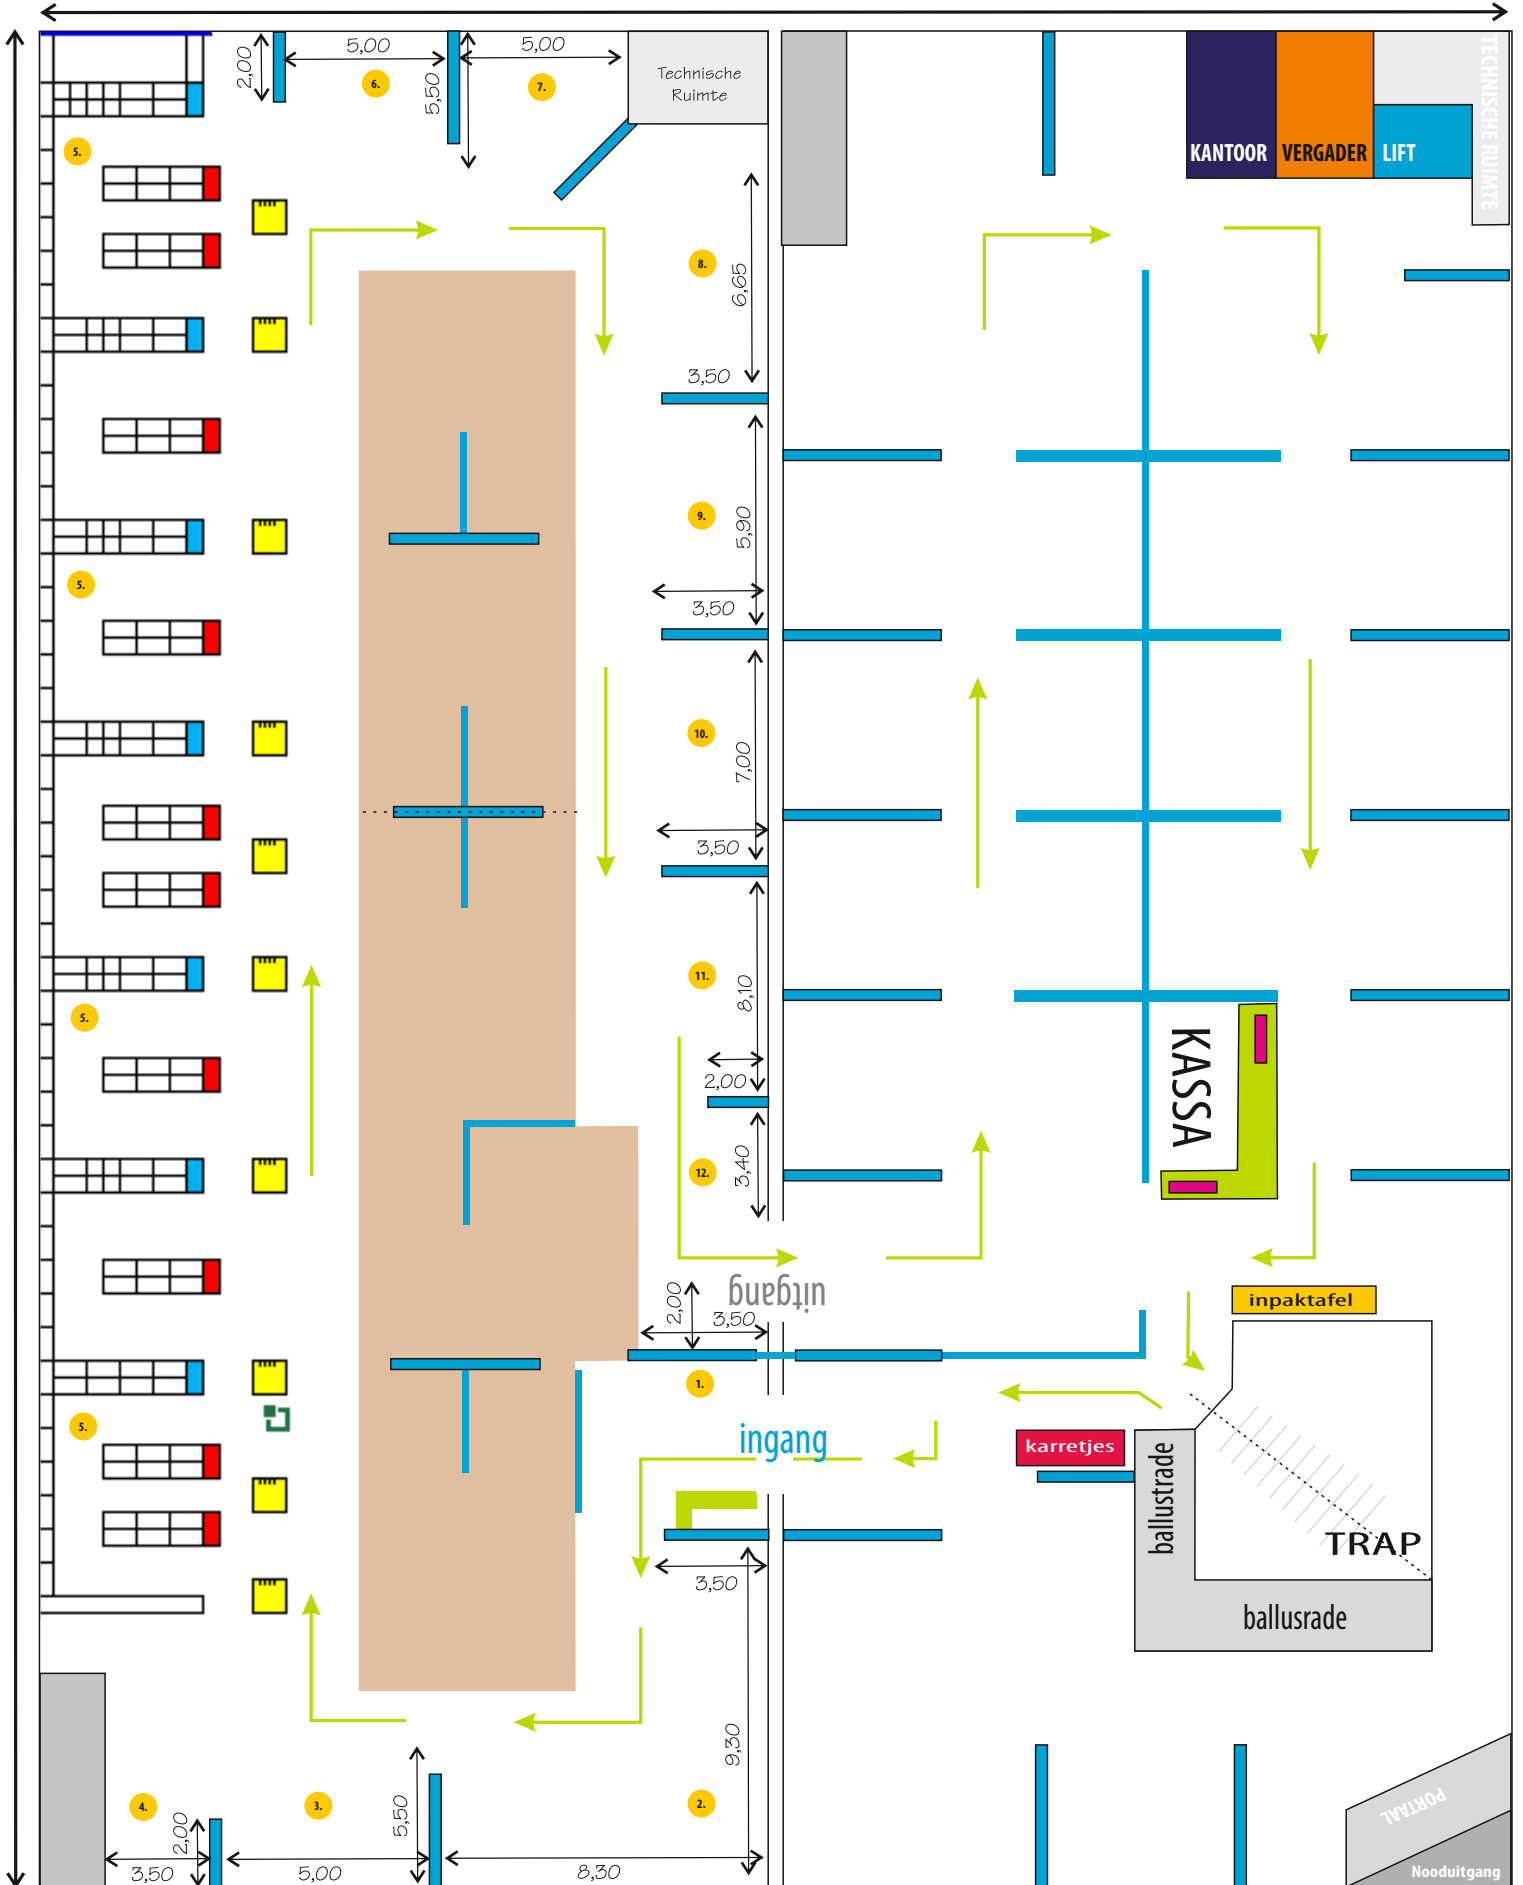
2,00
5,00
6.
5,50
5,00
7.
Technische Ruimte
KANTOOR
VERGADER
LIFT
TECHNISCHE RUIMTE
5.
8.
6,65
3,50
9.
5,90
3,50
5.
10.
7,00
3,50
11.
8,10
5.
2,00
KASSA
12.
3,40
uitgang
2,00
3,50
inpaktafel
1.
ingang
karretjes
ballustrade
5.
TRAP
3,50
ballusrade
9,30
4.
3.
5,50
2.
2,00
3,50
5,00
8,30
PORTAAL
Nooduitgang